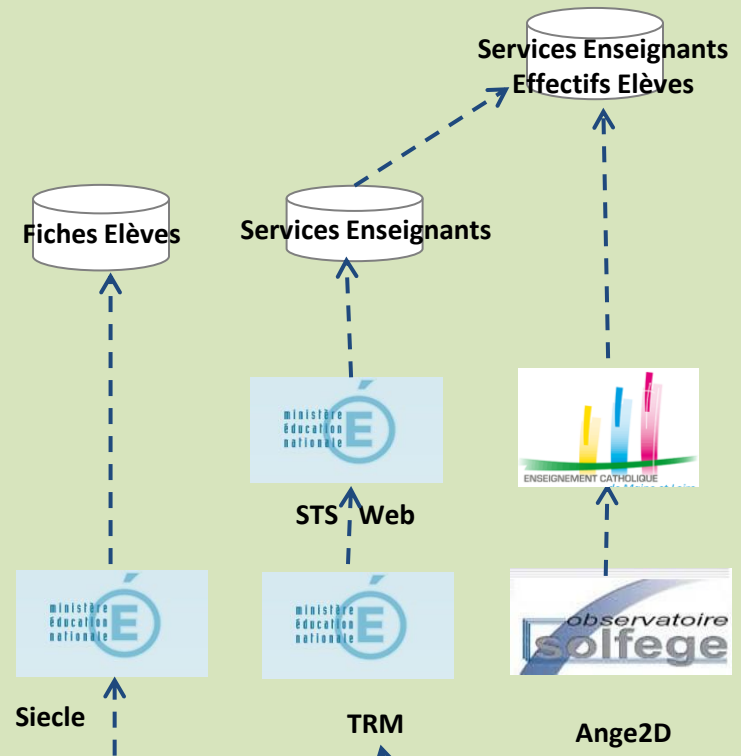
Services Enseignants
Effectifs Elèves

Fiches Elèves

Services Enseignants

ministère éducation nationale É

ENSEIGNEMENT CATHOLIQUE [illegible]

STS Web

ministère éducation nationale É

ministère éducation nationale É

observatoire solfege

Siecle

TRM

Ange2D